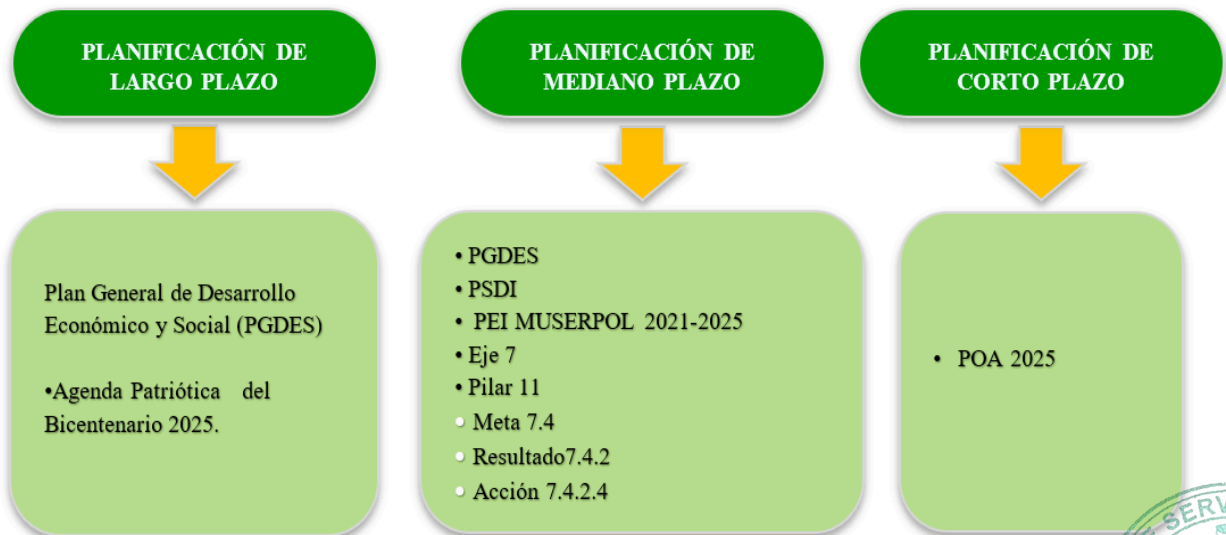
PLANIFICACIÓN DE LARGO PLAZO

Plan General de Desarrollo Económico y Social (PGDES)

•Agenda Patriótica del Bicentenario 2025.

PLANIFICACIÓN DE MEDIANO PLAZO

• PGDES
• PSDI
• PEI MUSERPOL 2021-2025
• Eje 7
• Pilar 11
• Meta 7.4
• Resultado7.4.2
• Acción 7.4.2.4

PLANIFICACIÓN DE CORTO PLAZO

• POA 2025

SERV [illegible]